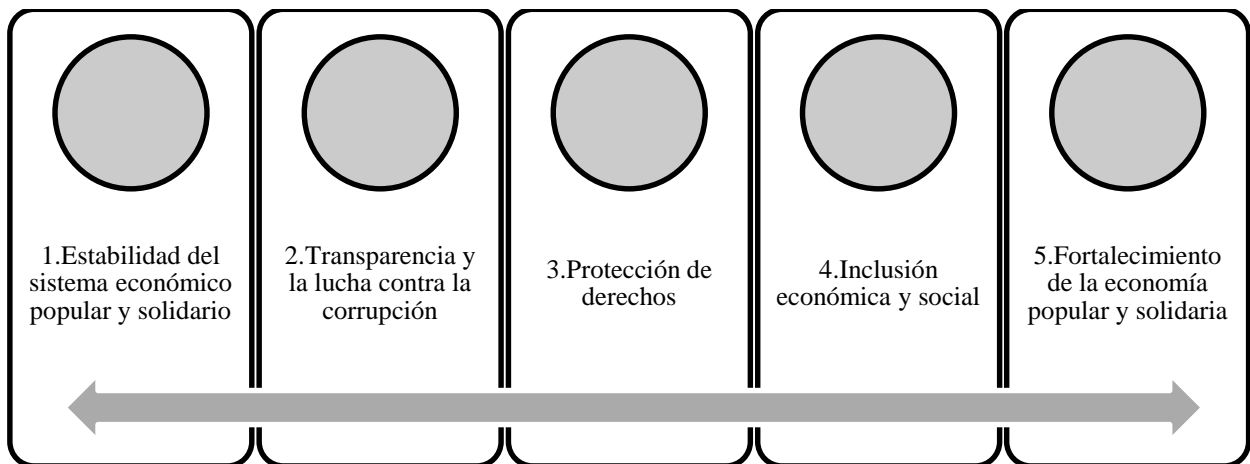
1.Estabilidad del sistema económico popular y solidario

2.Transparencia y la lucha contra la corrupción

3.Protección de derechos

4.Inclusión económica y social

5.Fortalecimiento de la economía popular y solidaria